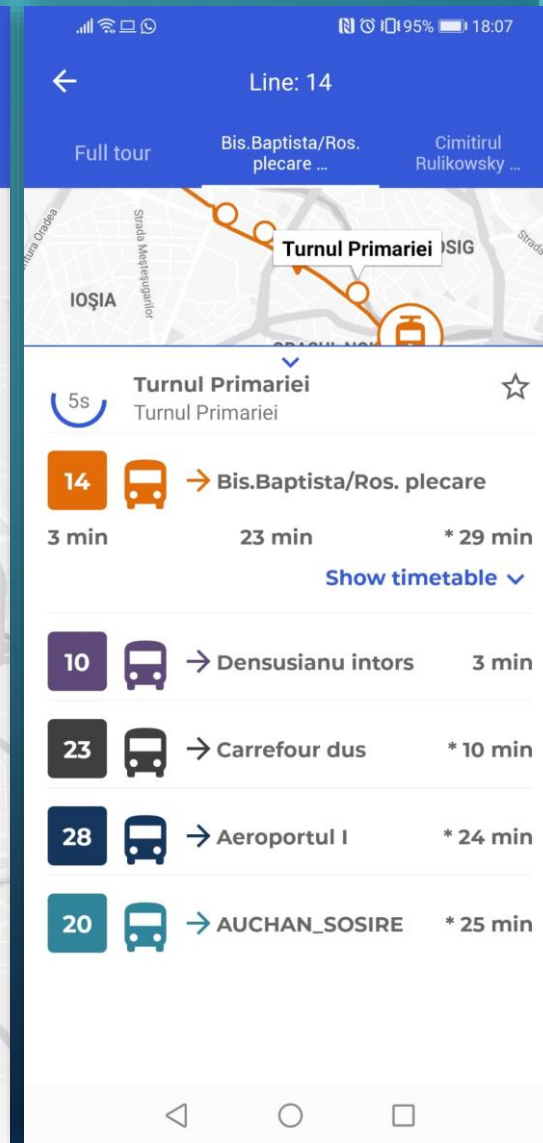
95% 18:07

Line: 14

Full tour | Bis.Baptista/Ros. plecare ... | Cimitirul Rulikowsky ...

Strada Meșteșugarilor
IOȘIA
Turnul Primariei
SIG
Strada
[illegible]

5s
Turnul Primariei
Turnul Primariei

14 → Bis.Baptista/Ros. plecare
3 min 23 min * 29 min
Show timetable

10 → Densusianu intors 3 min

23 → Carrefour dus * 10 min

28 → Aeroportul I * 24 min

20 → AUCHAN_SOSIRE * 25 min